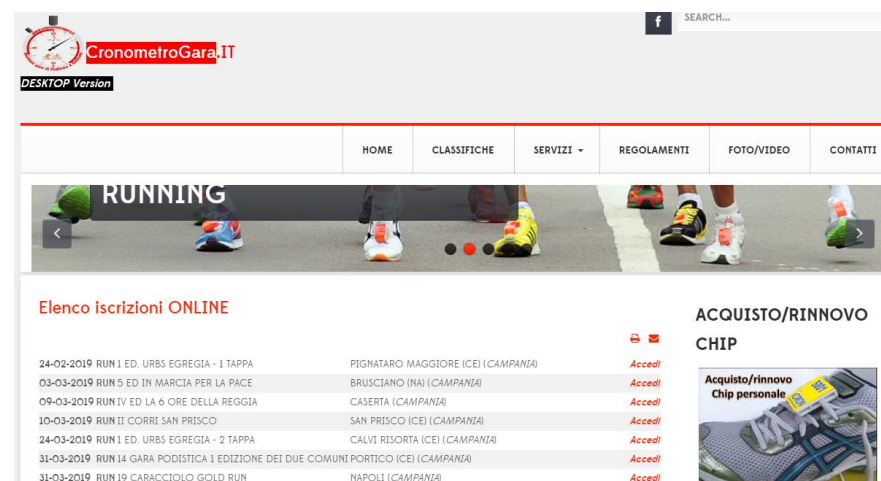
CronometroGara.IT
DESKTOP Version

SEARCH...

HOME
CLASSIFICHE
SERVIZI
REGOLAMENTI
FOTO/VIDEO
CONTATTI

RUNNING

Elenco iscrizioni ONLINE

| | | |
|---|---|---|
| 24-02-2019 RUN 1 ED. URBS EGREGIA - 1 TAPPA | PIGNATARO MAGGIORE (CE) (CAMPANIA) | Accedi |
| 03-03-2019 RUN 5 ED IN MARCIA PER LA PACE | BRUSCIANO (NA) (CAMPANIA) | Accedi |
| 09-03-2019 RUN IV ED LA 6 ORE DELLA REGGIA | CASERTA (CAMPANIA) | Accedi |
| 10-03-2019 RUN II CORRI SAN PRISCO | SAN PRISCO (CE) (CAMPANIA) | Accedi |
| 24-03-2019 RUN 1 ED. URBS EGREGIA - 2 TAPPA | CALVI RISORTA (CE) (CAMPANIA) | Accedi |
| 31-03-2019 RUN 14 GARA PODISTICA 1 EDIZIONE DEI DUE COMUNI | PORTICO (CE) (CAMPANIA) | Accedi |
| 31-03-2019 RUN 19 CARACCIOLO GOLD RUN | NAPOLI (CAMPANIA) | Accedi |

ACQUISTO/RINNOVO CHIP

Acquisto/rinnovo Chip personale